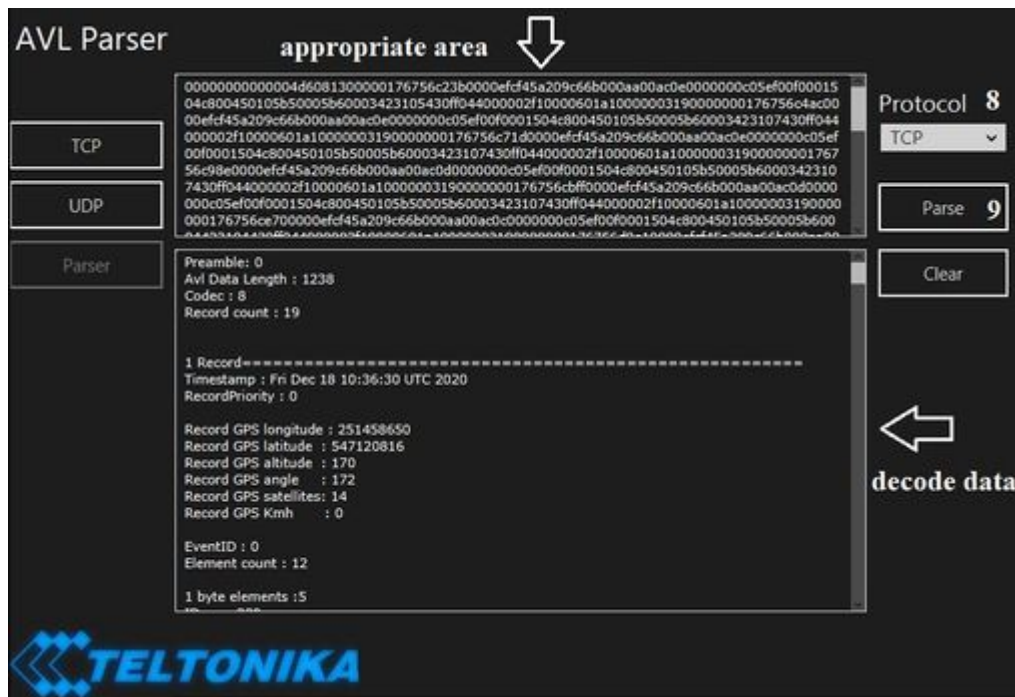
AVL Parser

appropriate area

000000000000004d6081300000176756c23b0000efcf45a209c66b000aa00ac0e0000000c05ef00f00015 04c800450105b50005b60003423105430ff044000002f10000601a10000003190000000176756c4ac00 00efcf45a209c66b000aa00ac0e0000000c05ef00f0001504c800450105b50005b60003423107430ff044 000002f10000601a10000003190000000176756c71d0000efcf45a209c66b000aa00ac0e0000000c05ef 00f0001504c800450105b50005b60003423107430ff044000002f10000601a10000003190000001767 56c98e0000efcf45a209c66b000aa00ac0d0000000c05ef00f0001504c800450105b50005b6000342310 7430ff044000002f10000601a100000031900000000176756cbff0000efcf45a209c66b000aa00ac0d0000 000c05ef00f0001504c800450105b50005b60003423107430ff044000002f10000601a10000003190000 000176756ce700000efcf45a209c66b000aa00ac0c0000000c05ef00f0001504c800450105b50005b600 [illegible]

Protocol 8

TCP

TCP

UDP

Parser

Parse 9

Clear

Preamble: 0
Avl Data Length : 1238
Codec : 8
Record count : 19

1 Record=============================================
Timestamp : Fri Dec 18 10:36:30 UTC 2020
RecordPriority : 0

Record GPS longitude : 251458650
Record GPS latitude : 547120816
Record GPS altitude : 170
Record GPS angle : 172
Record GPS satellites: 14
Record GPS Kmh : 0

EventID : 0
Element count : 12

1 byte elements :5
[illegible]

decode data

TELTONIKA